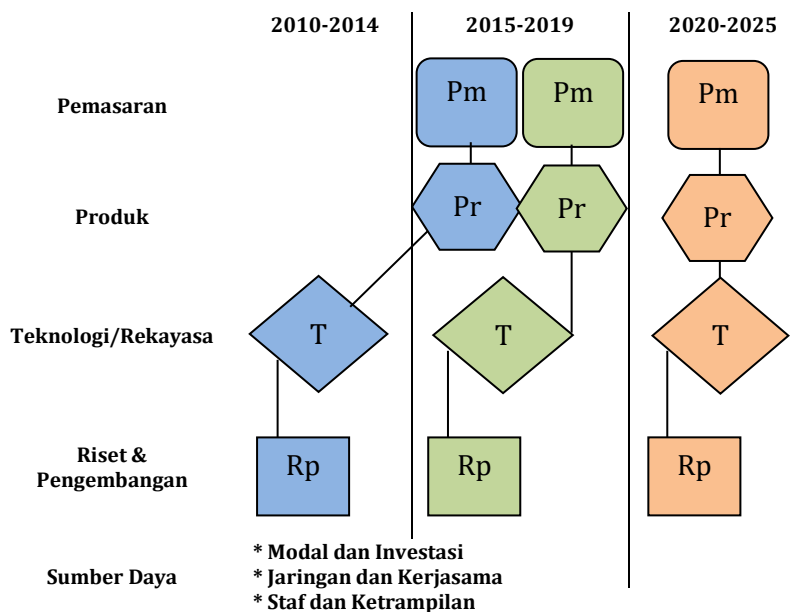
2010-2014

2015-2019

2020-2025

Pemasaran

Pm

Pm

Pm

Produk

Pr

Pr

Pr

Teknologi/Rekayasa

T

T

T

Riset & Pengembangan

Rp

Rp

Rp

Sumber Daya

* Modal dan Investasi
* Jaringan dan Kerjasama
* Staf dan Ketrampilan